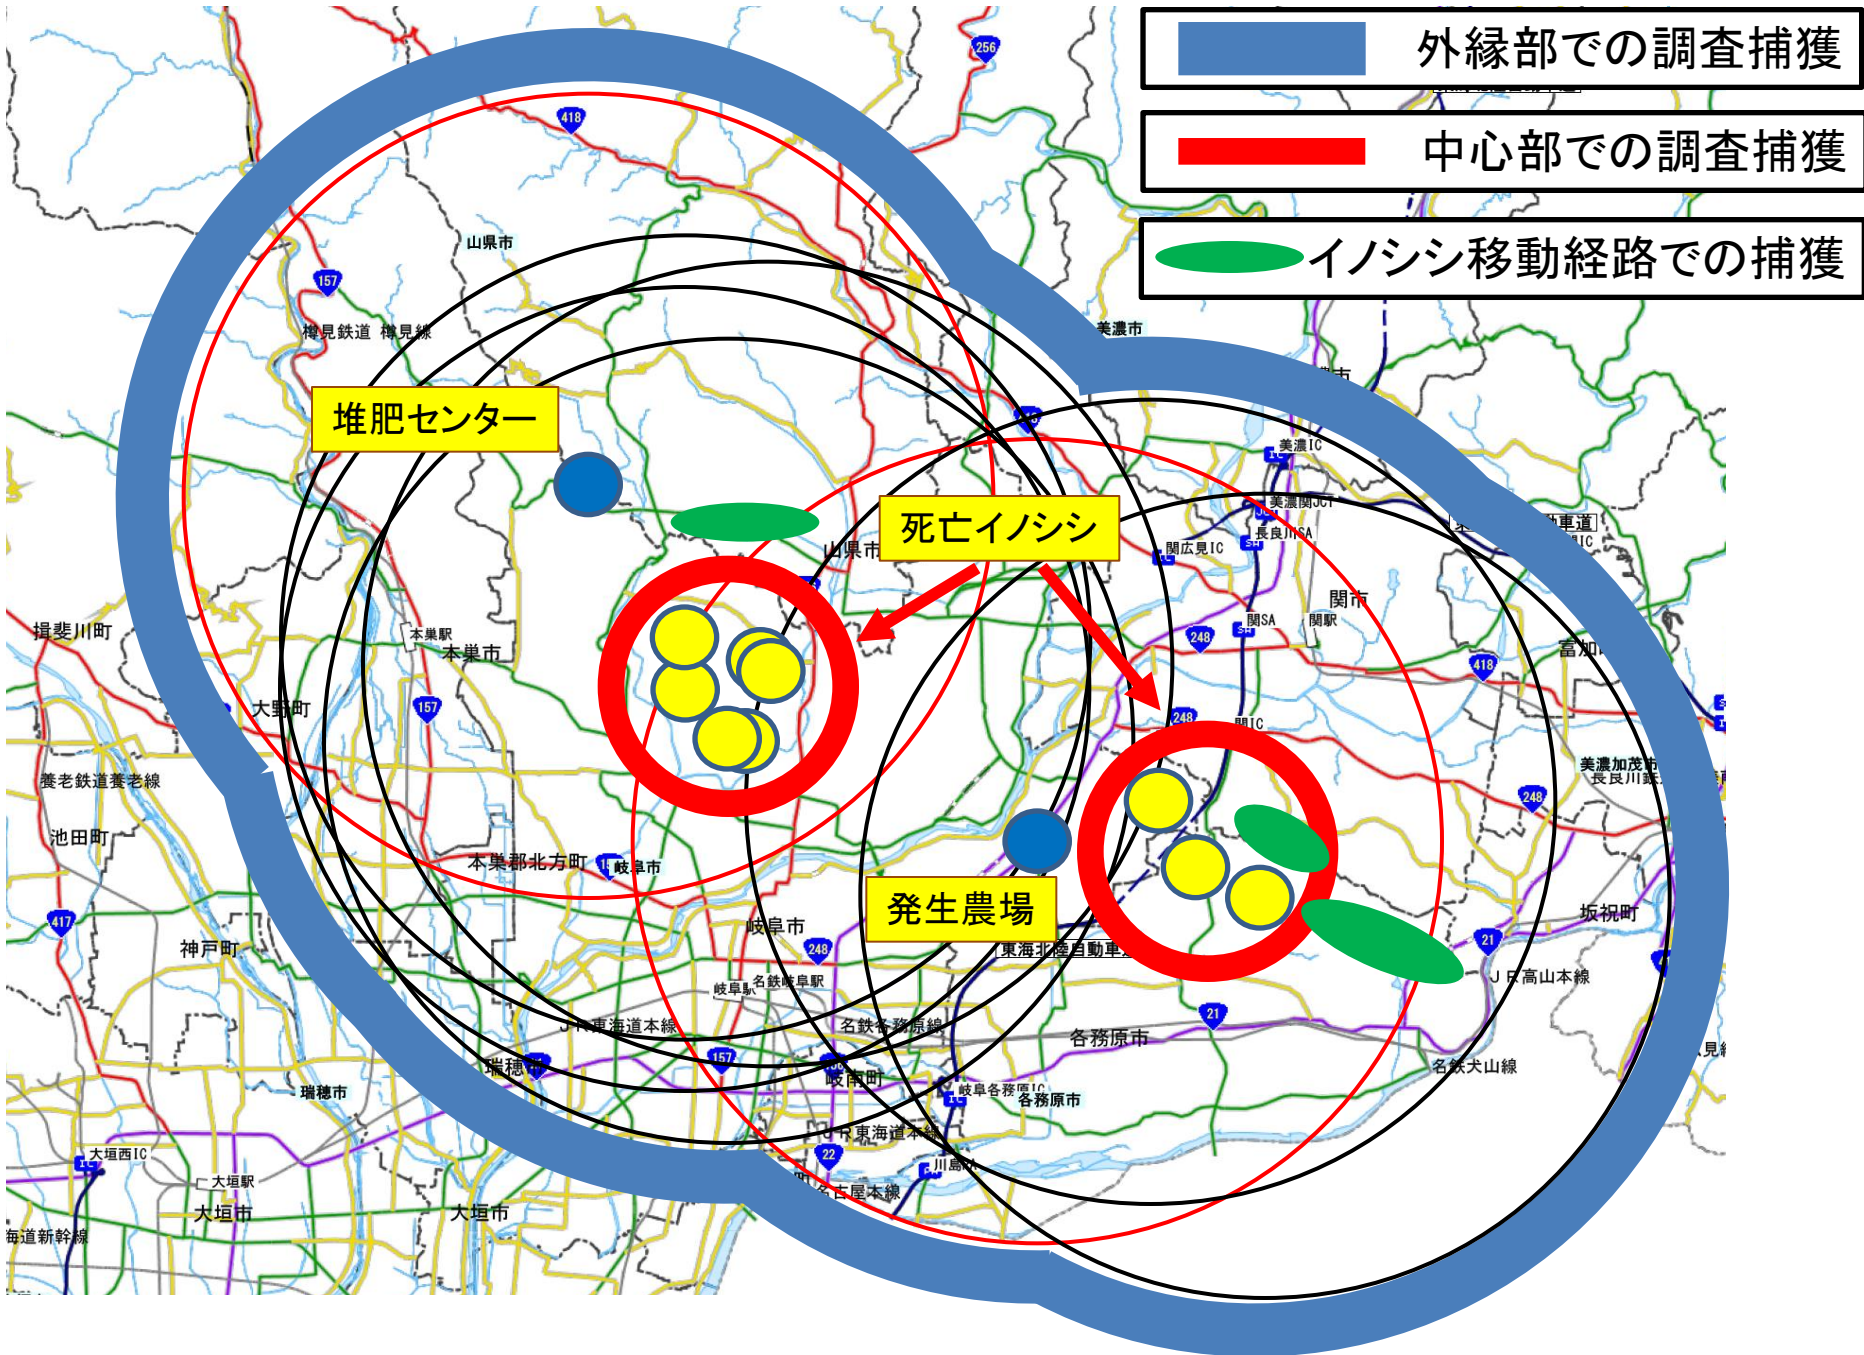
外縁部での調査捕獲
中心部での調査捕獲
イノシシ移動経路での捕獲
堆肥センター
死亡イノシシ
発生農場
山県市
樽見鉄道 樽見線
美濃市
美濃IC
美濃関JCT
長良川SA
関広見IC
関市
関SA
関駅
関IC
富加町
美濃加茂市
長良川鉄道
坂祝町
JR高山本線
名鉄犬山線
各務原市
岐阜各務原IC
各務原市
揖斐川町
本巣駅
本巣市
大野町
養老鉄道養老線
池田町
本巣郡北方町
岐阜市
岐阜市
岐阜駅
名鉄岐阜駅
JR東海道本線
名鉄各務原線
東海北陸自動車道
瑞穂市
瑞穂市
岐南町
JR東海道本線
川島PA
名古屋本線
神戸町
大垣西IC
大垣駅
大垣市
大垣市
海道新幹線
157
157
157
418
418
256
248
248
248
248
21
21
22
417